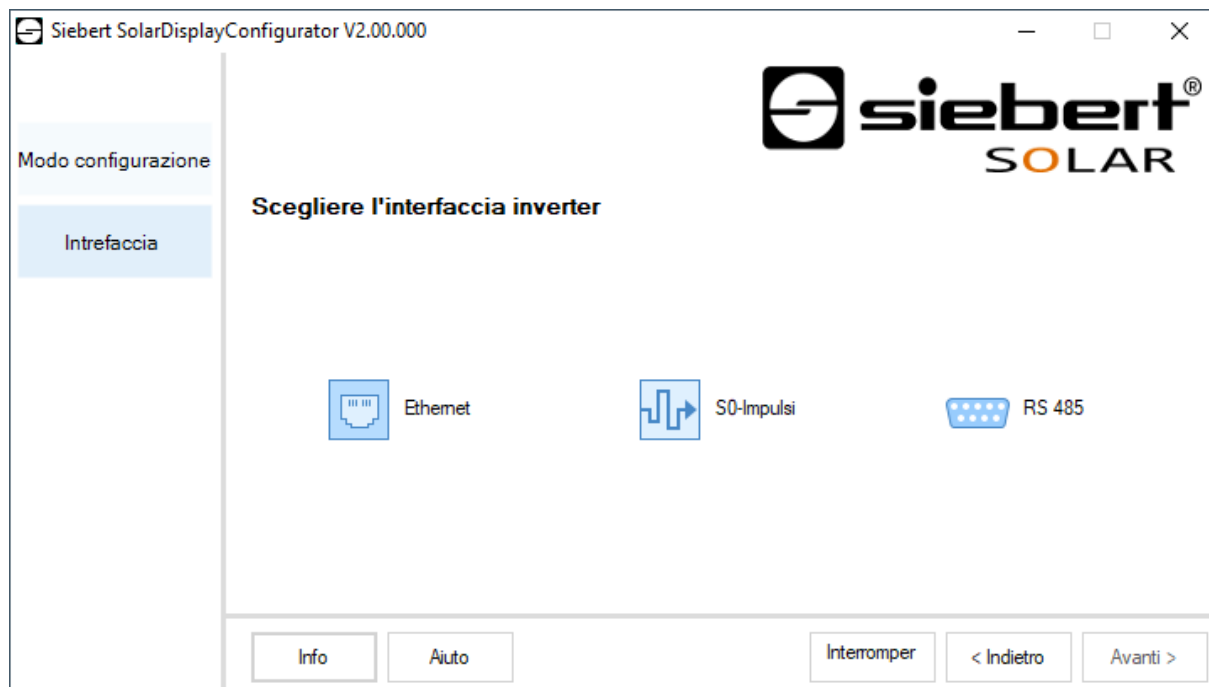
Siebert SolarDisplayConfigurator V2.00.000

siebert®
SOLAR

Modo configurazione

Intrefaccia

Scegliere l'interfaccia inverter

Ethernet

S0-Impulsi

RS 485

Info

Aiuto

Interromper

< Indietro

Avanti >